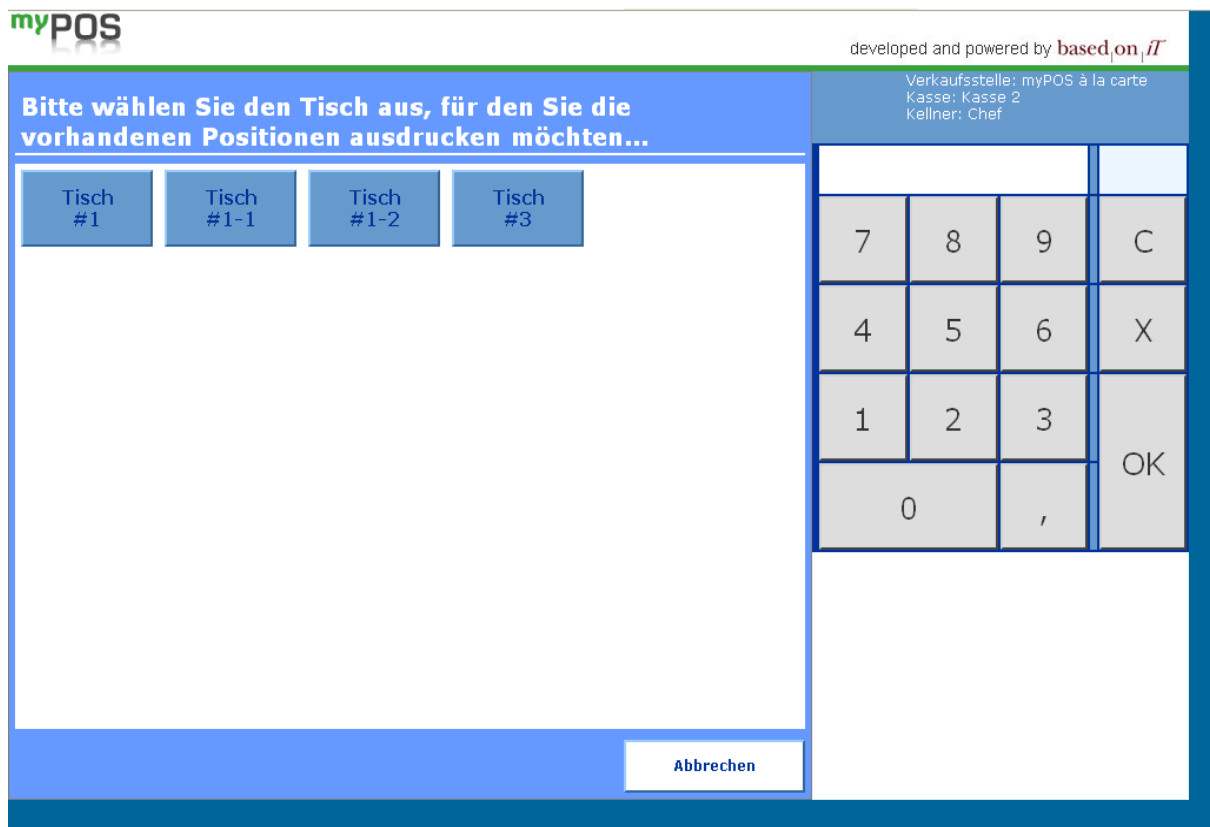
myPOS

developed and powered by based|on|iT

Bitte wählen Sie den Tisch aus, für den Sie die vorhandenen Positionen ausdrucken möchten...

Verkaufsstelle: myPOS à la carte
Kasse: Kasse 2
Kellner: Chef

Tisch #1

Tisch #1-1

Tisch #1-2

Tisch #3

7 8 9 C
4 5 6 X
1 2 3 OK
0 ,

Abbrechen